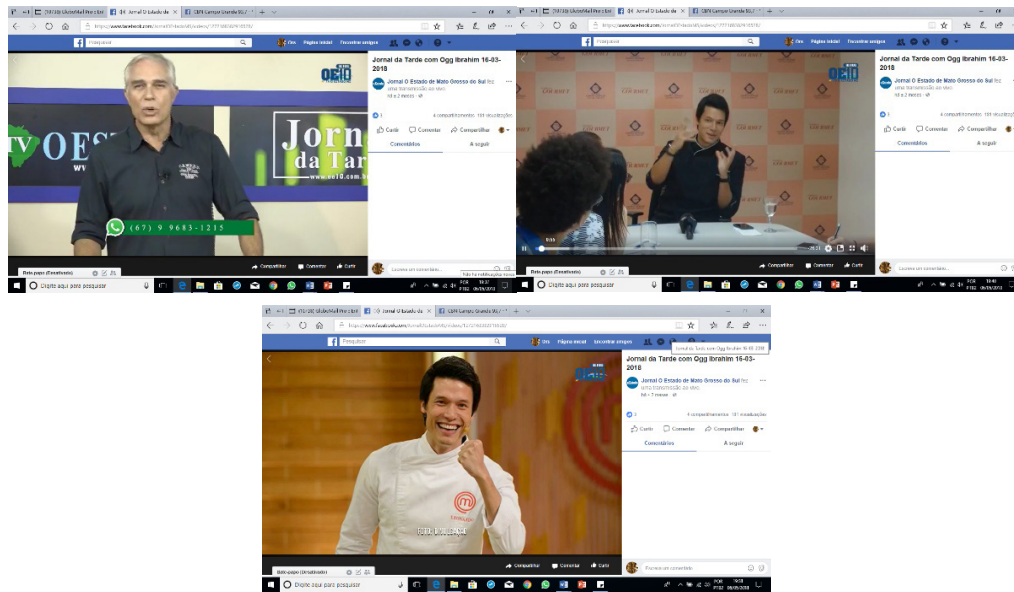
Jornal da Tarde com Ogg Ibrahim 16-03-2018

Jornal O Estado de Mato Grosso do Sul fez uma transmissão ao vivo.

há 2 meses

4 compartilhamentos · 181 visualizações

Curtir Comentar Compartilhar

Comentários A seguir

Pesquisar Início Página inicial Encontrar amigos

TV OESTE

Jornal da Tarde

(67) 9 9683-1235

Compartilhar Comentar Curtir

Bate-papo (Desativado)

Escreva um comentário...

Digite aqui para pesquisar

POR PTB2

Jornal da Tarde com Ogg Ibrahim 16-03-2018

Jornal O Estado de Mato Grosso do Sul fez uma transmissão ao vivo.

há 2 meses

4 compartilhamentos · 181 visualizações

Curtir Comentar Compartilhar

Comentários A seguir

Compartilhar Comentar Curtir

Bate-papo (Desativado)

Escreva um comentário...

Digite aqui para pesquisar

Pesquisar Início Página inicial Encontrar amigos

Jornal da Tarde com Ogg Ibrahim 16-03-2018

Jornal da Tarde com Ogg Ibrahim 16-03-2018

Jornal O Estado de Mato Grosso do Sul fez uma transmissão ao vivo.

há 2 meses

4 compartilhamentos · 181 visualizações

Curtir Comentar Compartilhar

Comentários A seguir

Compartilhar Comentar Curtir

Bate-papo (Desativado)

Escreva um comentário...

Digite aqui para pesquisar

POR PTB2